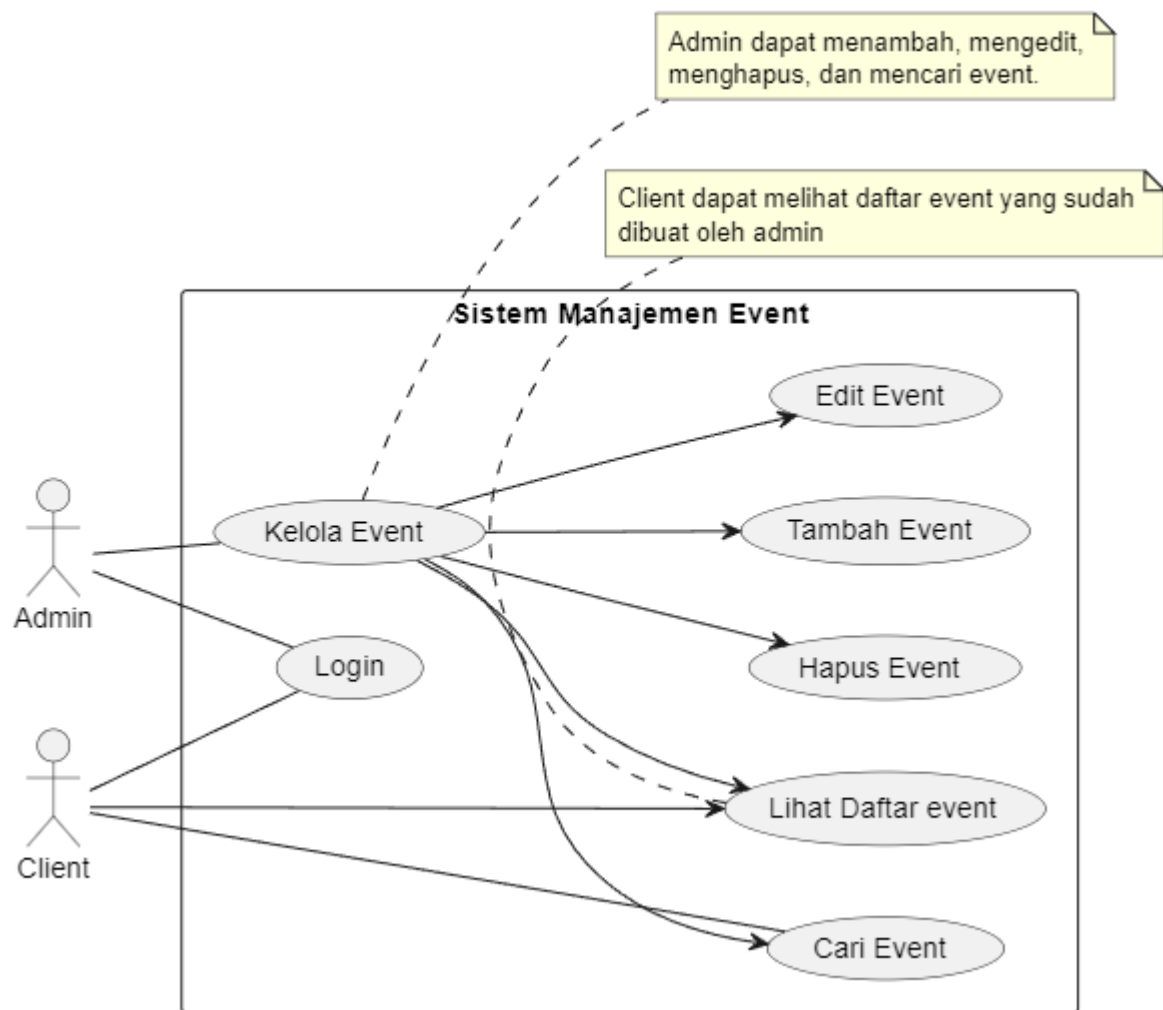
Admin dapat menambah, mengedit, menghapus, dan mencari event.

Client dapat melihat daftar event yang sudah dibuat oleh admin

Sistem Manajemen Event

Edit Event

Kelola Event

Tambah Event

Admin

Login

Hapus Event

Lihat Daftar event

Client

Cari Event